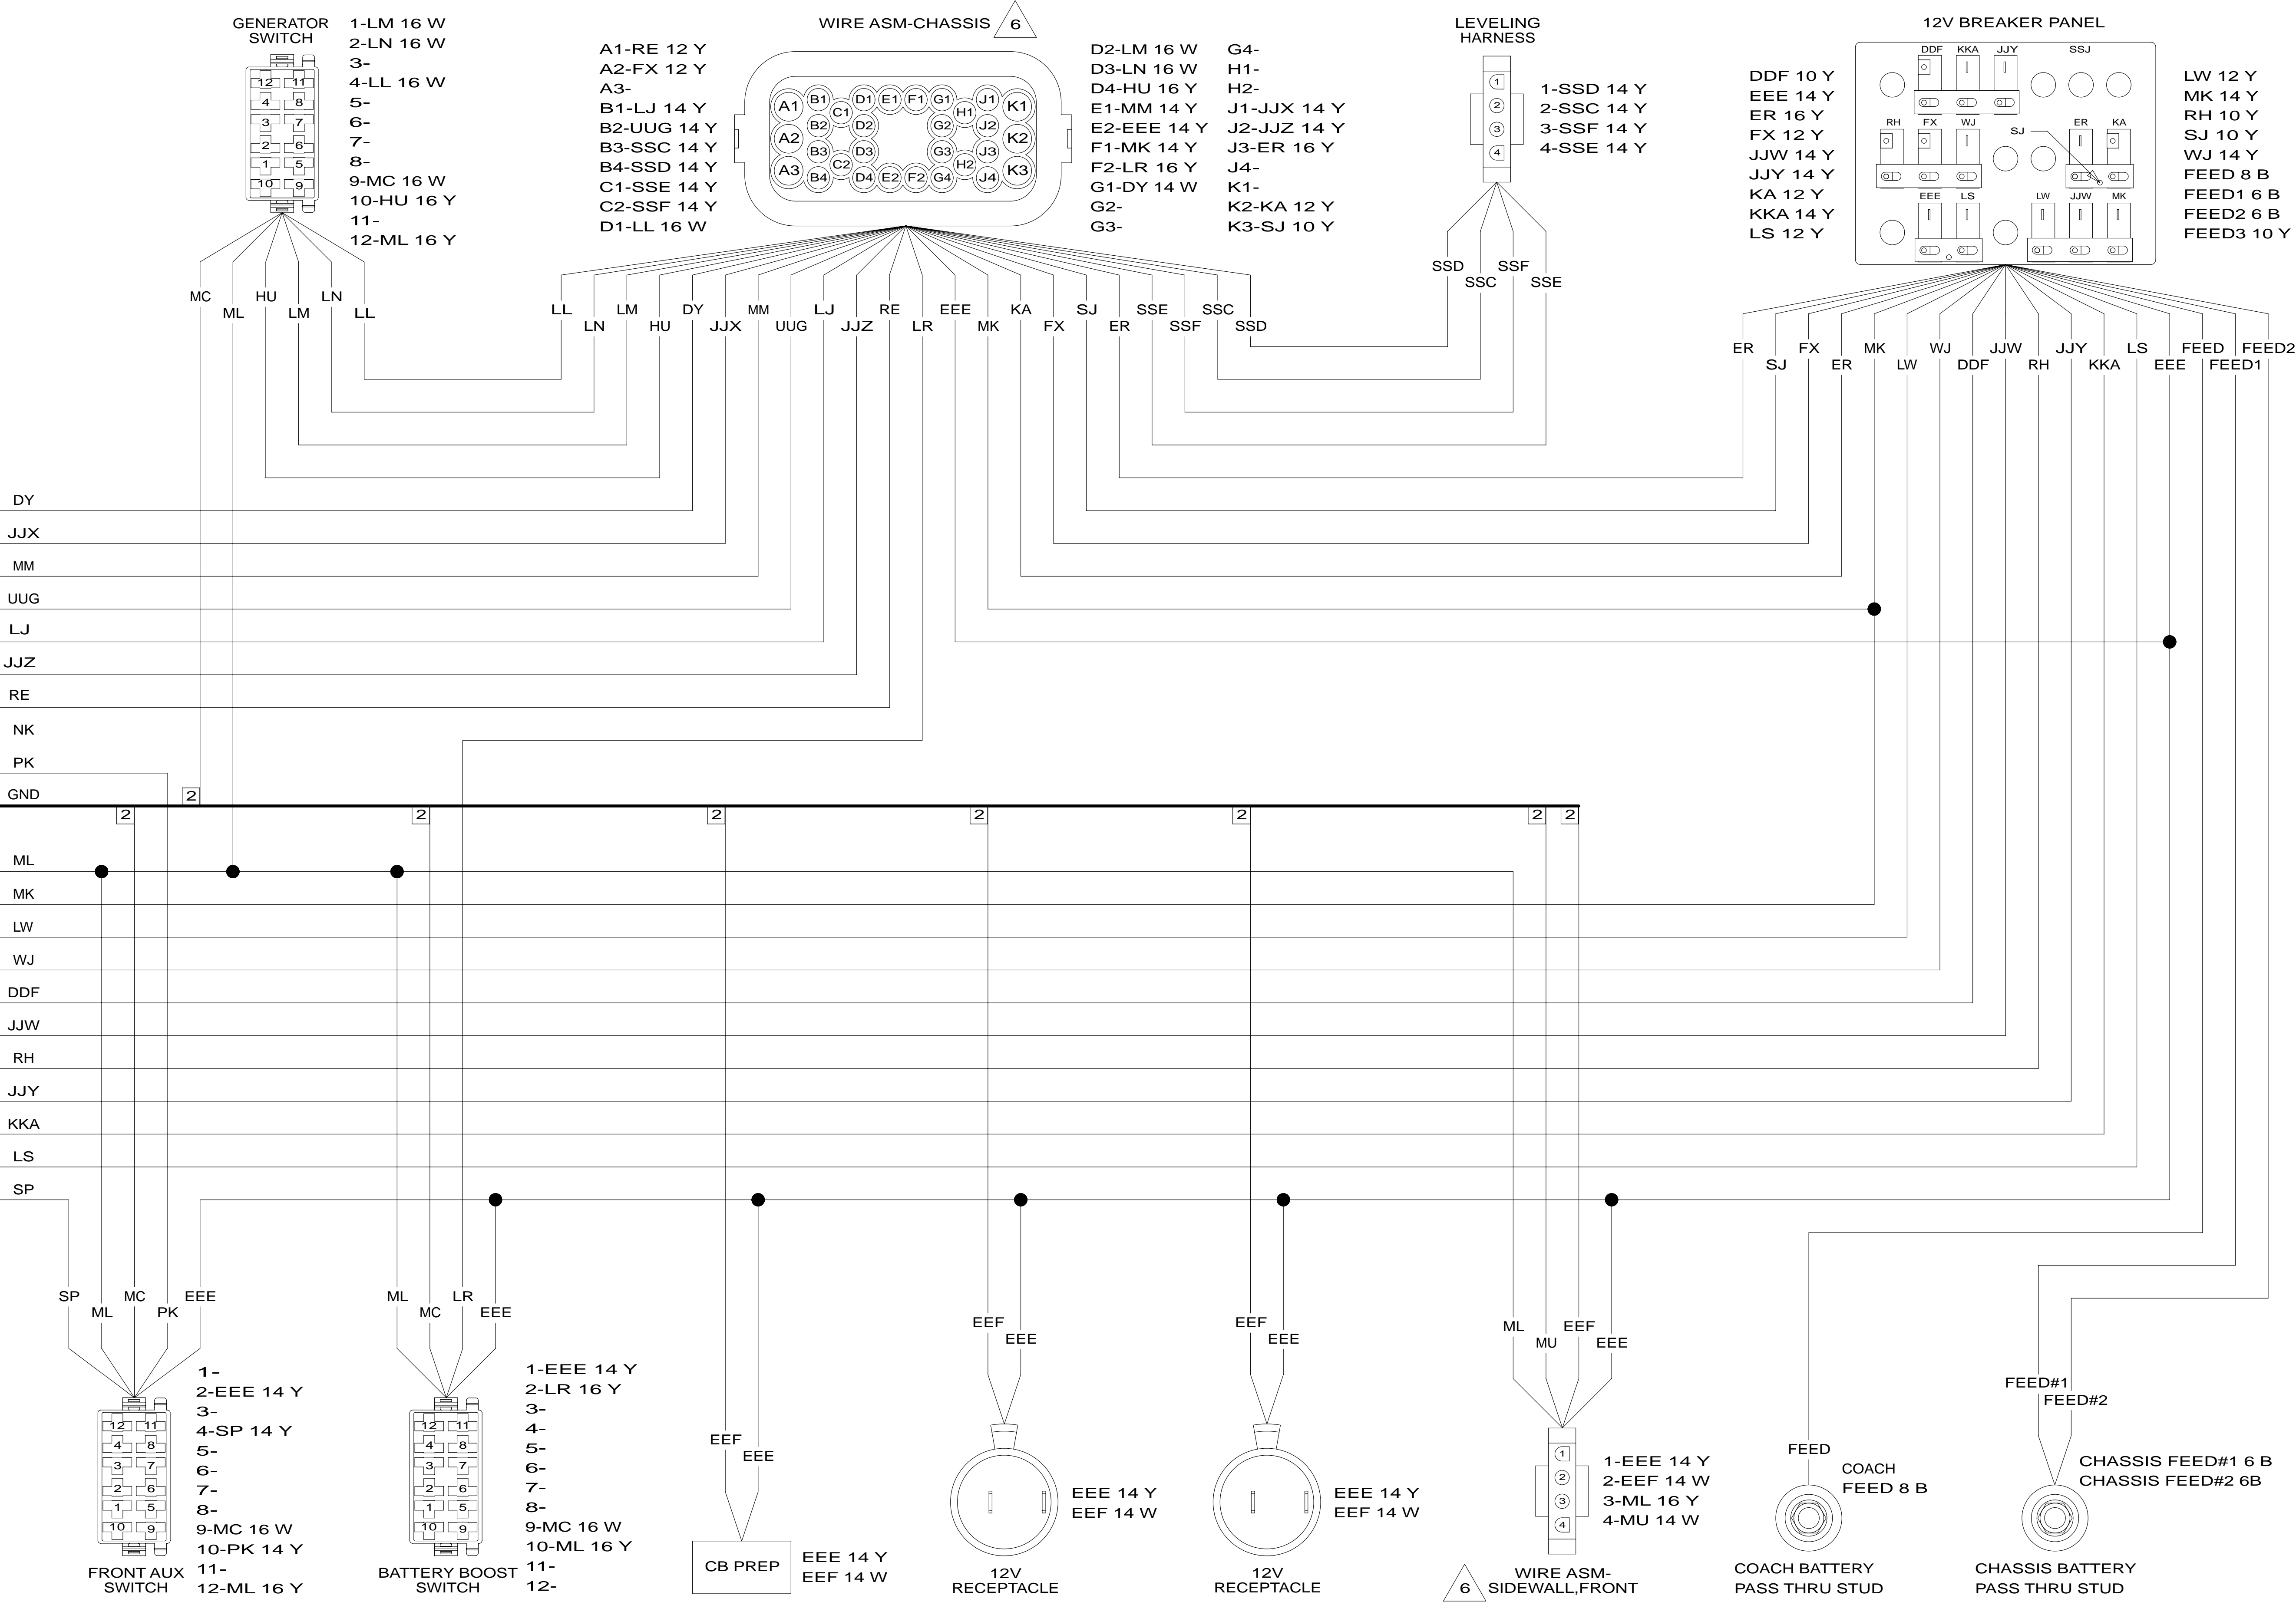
GENERATOR SWITCH

1-LM 16 W
2-LN 16 W
3-
4-LL 16 W
5-
6-
7-
8-
9-MC 16 W
10-HU 16 Y
11-
12-ML 16 Y

WIRE ASM-CHASSIS 6

A1-RE 12 Y
A2-FX 12 Y
A3-
B1-LJ 14 Y
B2-UUG 14 Y
B3-SSC 14 Y
B4-SSD 14 Y
C1-SSE 14 Y
C2-SSF 14 Y
D1-LL 16 W

D2-LM 16 W
D3-LN 16 W
D4-HU 16 Y
E1-MM 14 Y
E2-EEE 14 Y
F1-MK 14 Y
F2-LR 16 Y
G1-DY 14 W
G2-
G3-

G4-
H1-
H2-
J1-JJX 14 Y
J2-JJZ 14 Y
J3-ER 16 Y
J4-
K1-
K2-KA 12 Y
K3-SJ 10 Y

LEVELING HARNESS

1-SSD 14 Y
2-SSC 14 Y
3-SSF 14 Y
4-SSE 14 Y

12V BREAKER PANEL

DDF 10 Y
EEE 14 Y
ER 16 Y
FX 12 Y
JJW 14 Y
JJY 14 Y
KA 12 Y
KKA 14 Y
LS 12 Y

LW 12 Y
MK 14 Y
RH 10 Y
SJ 10 Y
WJ 14 Y
FEED 8 B
FEED1 6 B
FEED2 6 B
FEED3 10 Y

DDF KKA JJY SSJ RH FX WJ SJ ER KA EEE LS LW JJW MK

MC ML HU LM LN LL
LL LN LM HU DY JJX MM UUG LJ JJZ RE LR EEE MK KA FX SJ ER SSE SSF SSC SSD
SSD SSC SSF SSE
ER SJ FX ER MK LW WJ DDF JJW RH JJY KKA LS EEE FEED FEED1 FEED2

DY
JJX
MM
UUG
LJ
JJZ
RE
NK
PK
GND
ML
MK
LW
WJ
DDF
JJW
RH
JJY
KKA
LS
SP

2 2 2 2 2 2 2 2

SP ML MC PK EEE
ML MC LR EEE
EEF EEE
EEF EEE
EEF EEE
ML MU EEF EEE
FEED
FEED#1 FEED#2

FRONT AUX SWITCH
1-
2-EEE 14 Y
3-
4-SP 14 Y
5-
6-
7-
8-
9-MC 16 W
10-PK 14 Y
11-
12-ML 16 Y

BATTERY BOOST SWITCH
1-EEE 14 Y
2-LR 16 Y
3-
4-
5-
6-
7-
8-
9-MC 16 W
10-ML 16 Y
11-
12-

CB PREP
EEE 14 Y
EEF 14 W

12V RECEPTACLE
EEE 14 Y
EEF 14 W

12V RECEPTACLE
EEE 14 Y
EEF 14 W

6 WIRE ASM-SIDEWALL,FRONT
1-EEE 14 Y
2-EEF 14 W
3-ML 16 Y
4-MU 14 W

COACH FEED 8 B
COACH BATTERY PASS THRU STUD

CHASSIS FEED#1 6 B
CHASSIS FEED#2 6B
CHASSIS BATTERY PASS THRU STUD